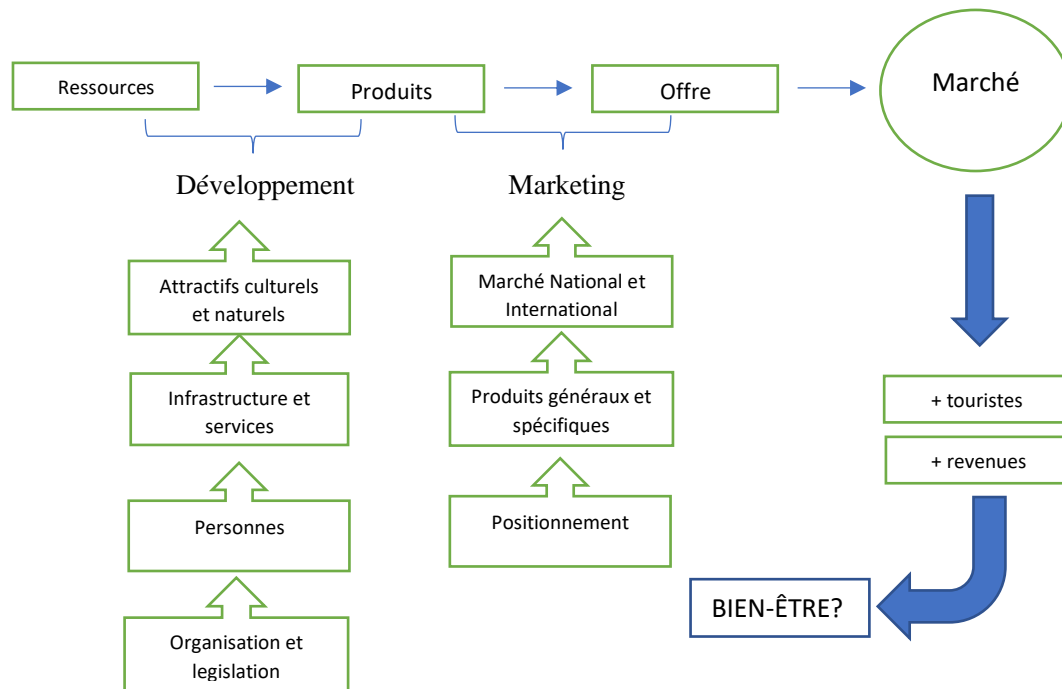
Ressources

Produits

Offre

Marché

Développement

Marketing

Attractifs culturels et naturels

Infrastructure et services

Personnes

Organisation et legislation

Marché National et International

Produits généraux et spécifiques

Positionnement

+ touristes

+ revenues

BIEN-ÊTRE?